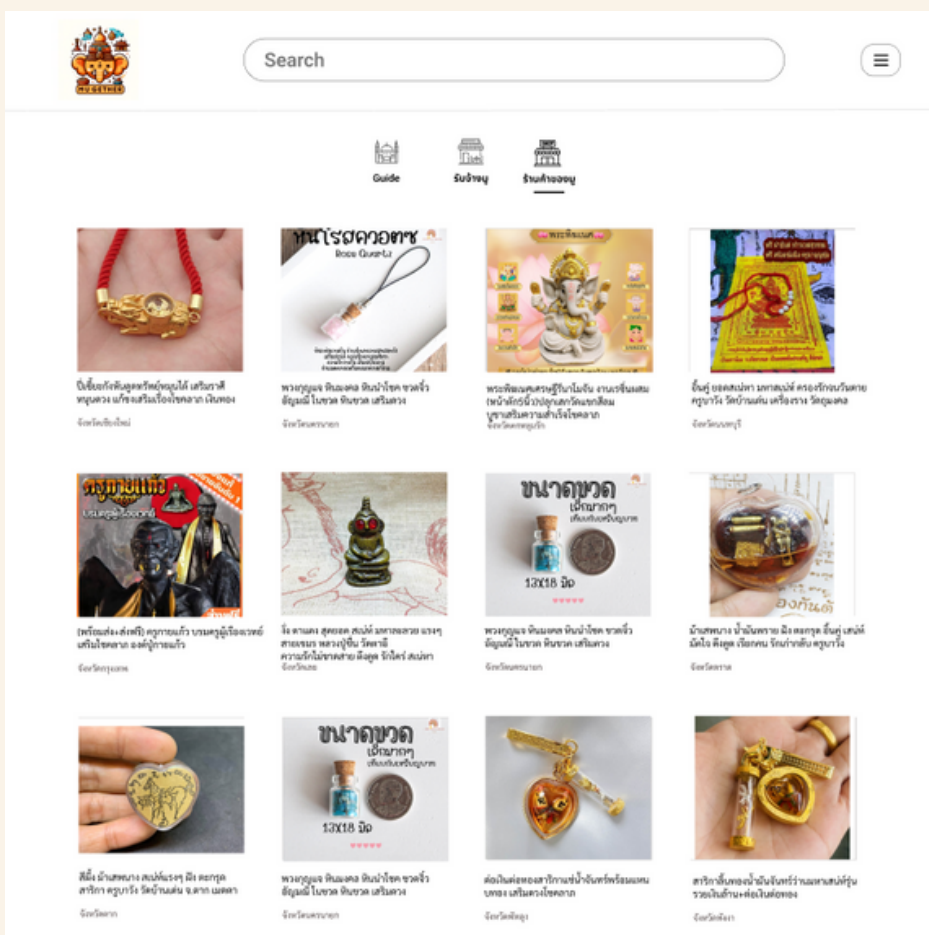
MU GETHER

Search

Guide

รับจ้างมู

ร้านค้าออนมู

หินโรสควอตซ์
Rose Quartz

ปี่เซียะถักดับดูดทรัพย์หนุนโชค เสริมราศี หนุนดวง แก้ชงเสริมเรื่องโชคลาภ เงินทอง

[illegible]

พวงกุญแจ หินมงคล หินนำโชค ขวดจิ๋ว อัญมณี ในขวด หินขวด เสริมดวง

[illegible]

พระพิฆเนศ

พระพิฆเนศเศรษฐีรับโมจัน งานเรซิ่นผสม (หน้าตักที่นิ้ว)ปลุกเสกวัดแขกสีลม บูชาเสริมความสำเร็จโชคลาภ

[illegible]

ผ้ายันต์ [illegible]

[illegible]

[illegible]

ครูกายแก้ว

(พร้อมส่ง+ส่งฟรี) ครูกายแก้ว บรมครูผู้เรืองเวทย์ เสริมโชคลาภ องค์ครูกายแก้ว

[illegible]

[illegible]

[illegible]

ขนาดขวด
เล็กมากๆ
13X18 มิล

พวงกุญแจ หินมงคล หินนำโชค ขวดจิ๋ว อัญมณี ในขวด หินขวด เสริมดวง

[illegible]

องค์กันต์

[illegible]

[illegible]

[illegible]

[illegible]

ขนาดขวด
เล็กมากๆ
13X18 มิล

พวงกุญแจ หินมงคล หินนำโชค ขวดจิ๋ว อัญมณี ในขวด หินขวด เสริมดวง

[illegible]

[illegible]

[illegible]

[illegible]

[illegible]